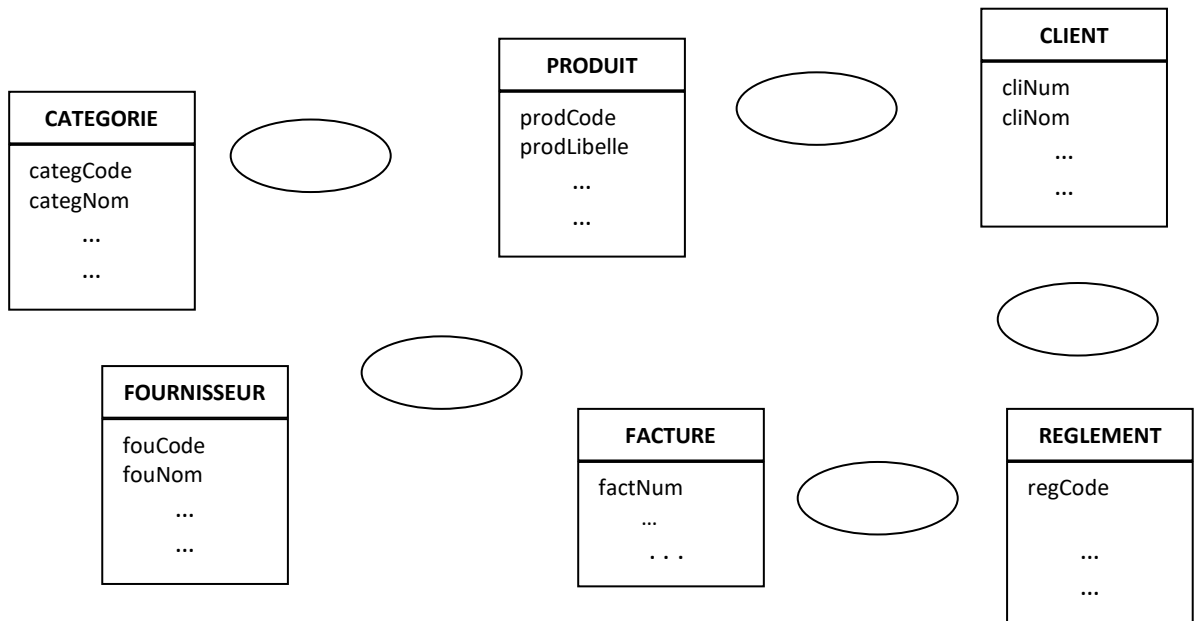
PRODUIT

prodCode
prodLibelle
...
...

CLIENT

cliNum
cliNom
...
...

CATEGORIE

categCode
categNom
...
...

FOURNISSEUR

fouCode
fouNom
...
...

FACTURE

factNum
...
. . .

REGLEMENT

regCode
...
...